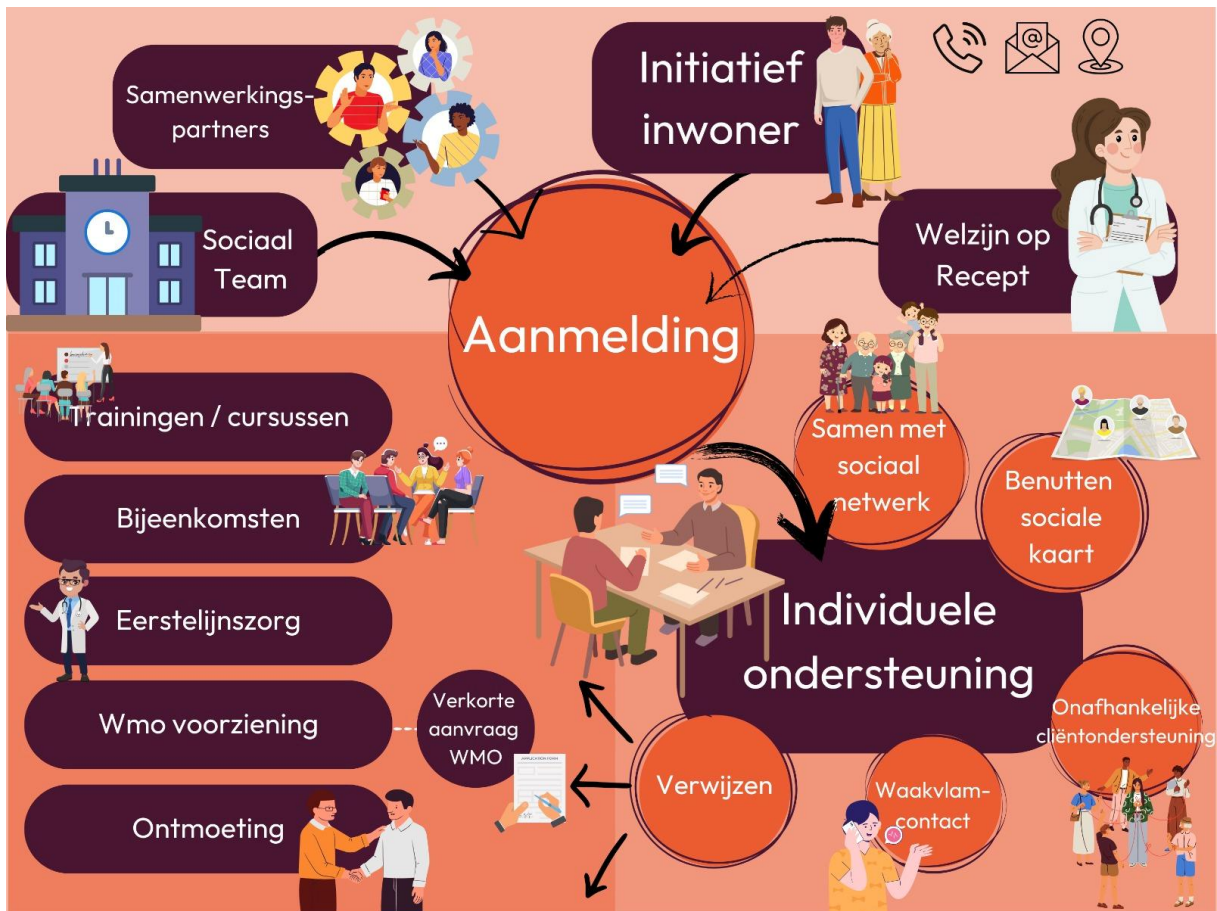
Samenwerkingspartners

Initiatief inwoner

Sociaal Team

Welzijn op Recept

Aanmelding

Trainingen / cursussen

Samen met sociaal netwerk

Benutten sociale kaart

Bijeenkomsten

Eerstelijnszorg

Individuele ondersteuning

Wmo voorziening

Verkorte aanvraag WMO

Onafhankelijke cliëntondersteuning

Verwijzen

Waakvlam-contact

Ontmoeting